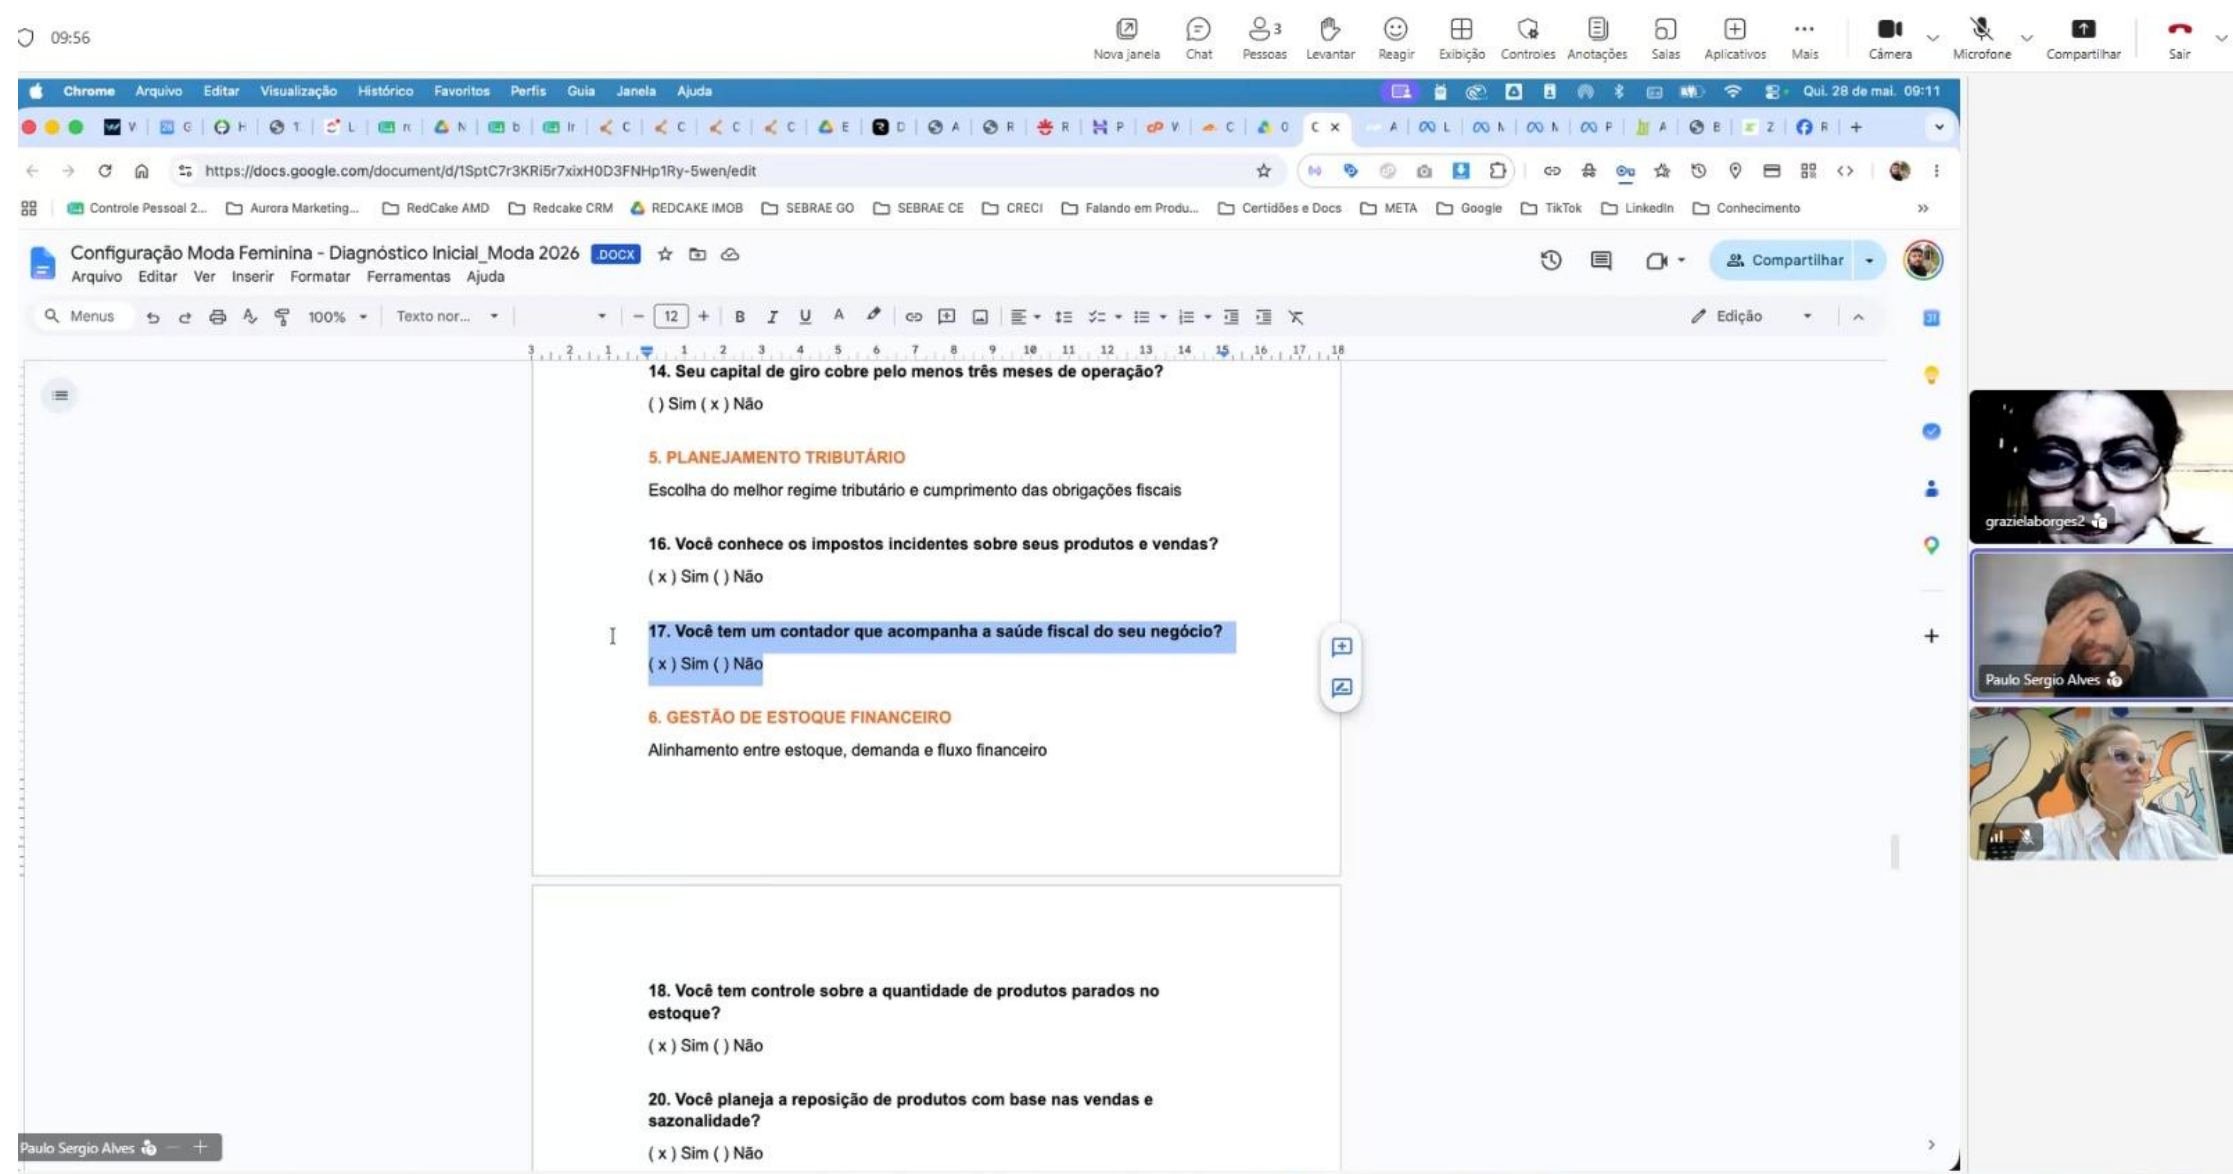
09:56

Nova janela Chat 3 Pessoas Levantar Reagir Exibição Controles Anotações Salas Aplicativos Mais Câmera Microfone Compartilhar Sair

Chrome Arquivo Editar Visualização Histórico Favoritos Perfis Guia Janela Ajuda

Qui. 28 de mai. 09:11

https://docs.google.com/document/d/1SptC7r3KRi5r7xixH0D3FNHp1Ry-5wen/edit

Controle Pessoal 2... Aurora Marketing... RedCake AMD Redcake CRM REDCAKE IMOB SEBRAE GO SEBRAE CE CRECI Falando em Produ... Certidões e Docs META Google TikTok Linkedin Conhecimento

Configuração Moda Feminina - Diagnóstico Inicial_Moda 2026 .DOCX

Arquivo Editar Ver Inserir Formatar Ferramentas Ajuda

Compartilhar

Menus 100% Texto nor... 12 B I U A Edição

14. Seu capital de giro cobre pelo menos três meses de operação?

( ) Sim ( x ) Não

5. PLANEJAMENTO TRIBUTÁRIO

Escolha do melhor regime tributário e cumprimento das obrigações fiscais

16. Você conhece os impostos incidentes sobre seus produtos e vendas?

( x ) Sim ( ) Não

17. Você tem um contador que acompanha a saúde fiscal do seu negócio?

( x ) Sim ( ) Não

6. GESTÃO DE ESTOQUE FINANCEIRO

Alinhamento entre estoque, demanda e fluxo financeiro

18. Você tem controle sobre a quantidade de produtos parados no estoque?

( x ) Sim ( ) Não

20. Você planeja a reposição de produtos com base nas vendas e sazonalidade?

( x ) Sim ( ) Não

grazielaborges2

Paulo Sergio Alves

Paulo Sergio Alves